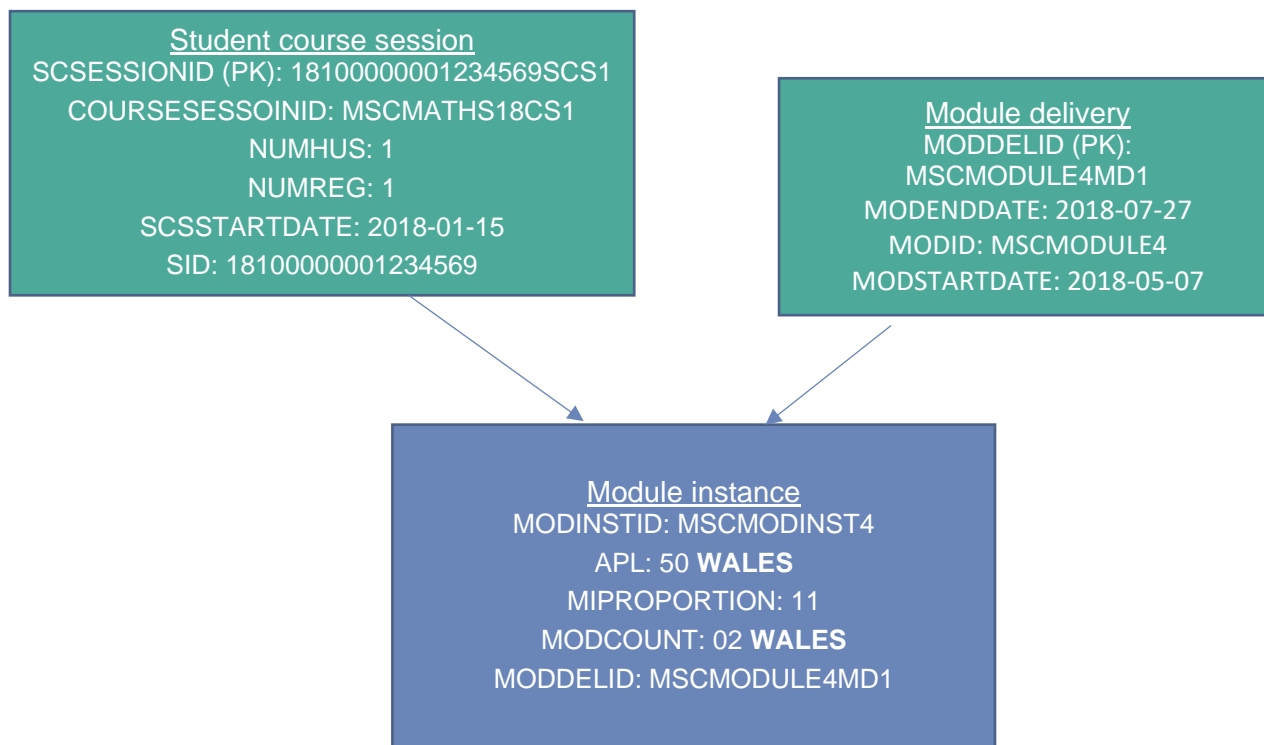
Student course session
SCSESSIONID (PK): 18100000001234569SCS1
COURSESESSOINID: MSCMATHS18CS1
NUMHUS: 1
NUMREG: 1
SCSSTARTDATE: 2018-01-15
SID: 18100000001234569

Module delivery
MODDELID (PK): MSCMODULE4MD1
MODENDDATE: 2018-07-27
MODID: MSCMODULE4
MODSTARTDATE: 2018-05-07

Module instance
MODINSTID: MSCMODINST4
APL: 50 **WALES**
MIPROPORTION: 11
MODCOUNT: 02 **WALES**
MODDELID: MSCMODULE4MD1